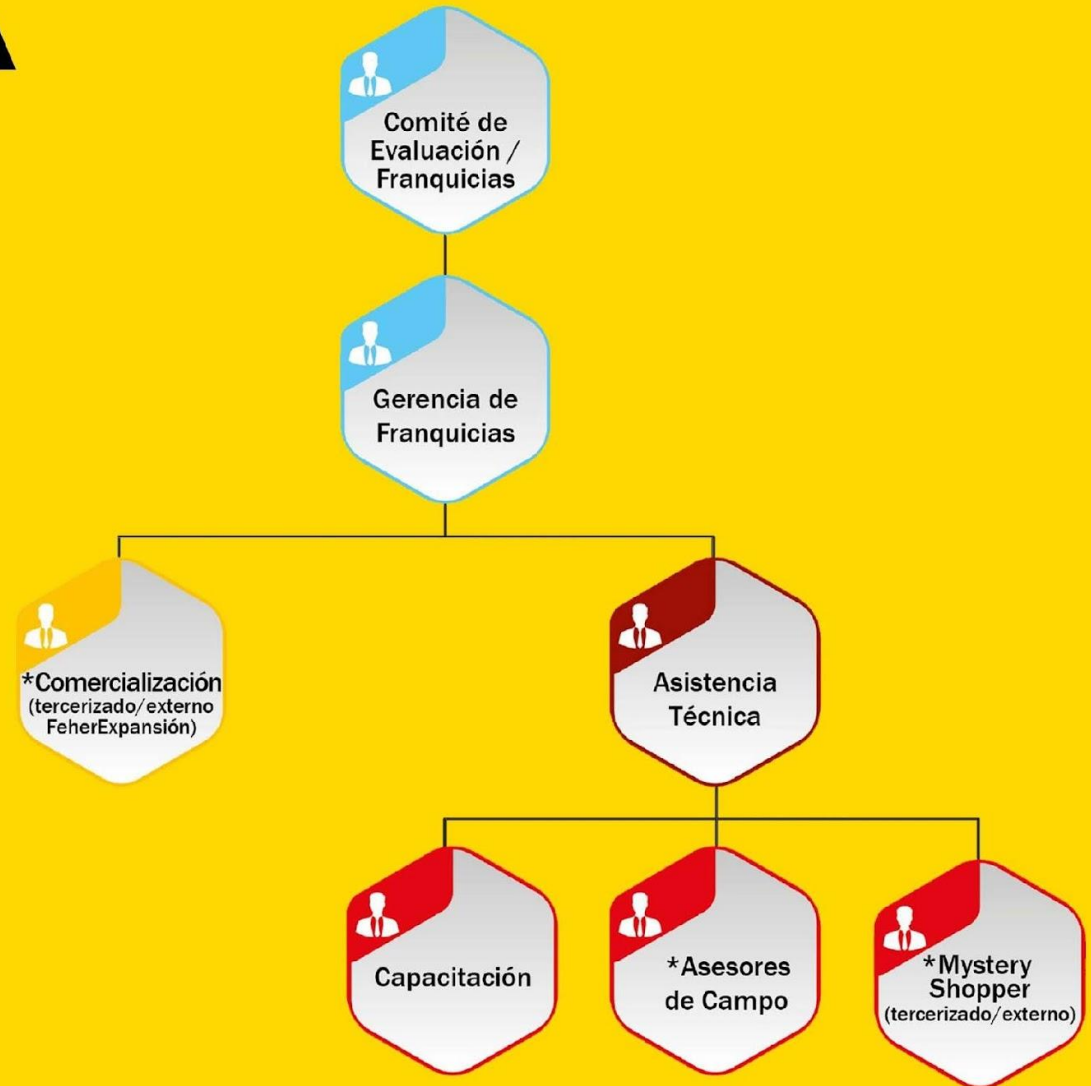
Comité de Evaluación / Franquicias

Gerencia de Franquicias

*Comercialización (tercerizado/externo FeherExpansión)

Asistencia Técnica

Capacitación

*Asesores de Campo

*Mystery Shopper (tercerizado/externo)